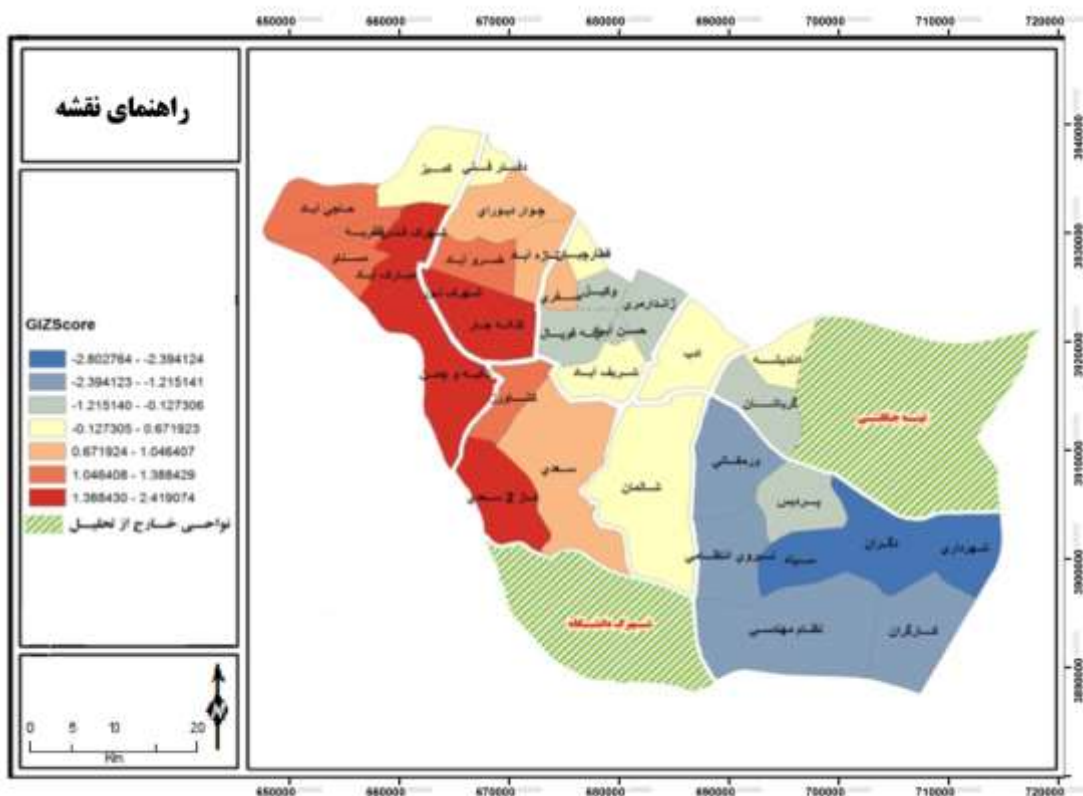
650000 660000 670000 680000 690000 700000 710000 720000

راهنمای نقشه

GiZScore
-2.802764 - -2.394124
-2.394123 - -1.215141
-1.215140 - -0.127306
-0.127305 - 0.671923
0.671924 - 1.046407
1.046408 - 1.388429
1.388430 - 2.419074
نواحی خارج از تحلیل

0 5 10 20
Km

3340000
3330000
3320000
3310000
3300000
3290000

دفتر فنی تبریز
حاجی آباد
شهرک فرهنگیان
چوار دیواری
فرامرزی
خسرو آباد
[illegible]
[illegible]
شهرک امام
فلکه جنوب
قلعه نو
آزاد
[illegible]
شریف آباد
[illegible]
سعدی
قصر الدشت
فرهنگ
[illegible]
شاهد
ارم
کوی زهرا
نیروی انتظامی
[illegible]
نظام مهندسی
فرهنگیان
کوثر
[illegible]
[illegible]
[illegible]

650000 660000 670000 680000 690000 700000 710000 720000